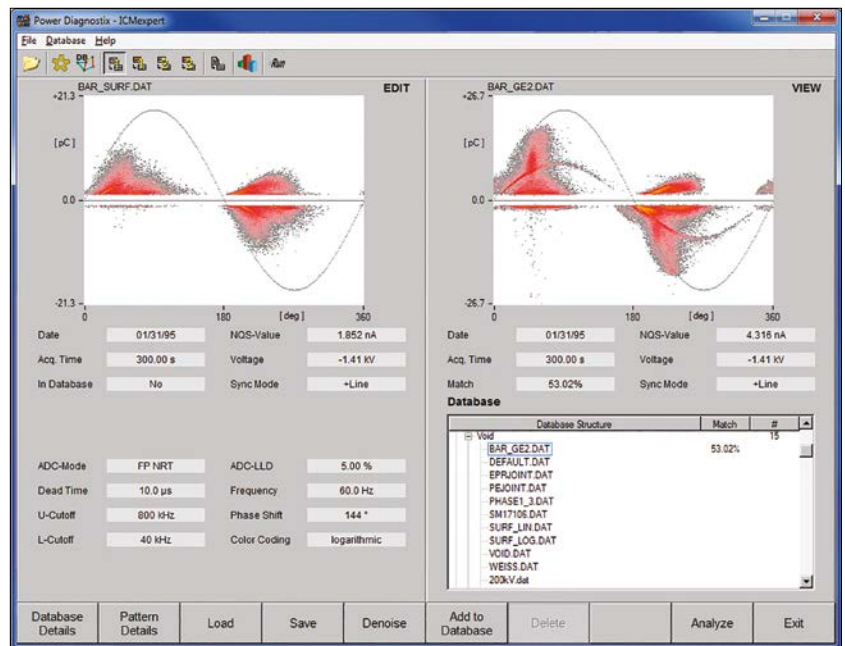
Power Diagnostix - ICMexpert

File Database Help

BAR_SURF.DAT
EDIT
+21.3
[pC]
0.0
-21.3
0
180
[deg]
360

BAR_GE2.DAT
VIEW
+26.7
[pC]
0.0
-26.7
0
180
[deg]
360

| Date | 01/31/95 | NQS-Value | 1.852 nA |
|---|---|---|---|
| Acq. Time | 300.00 s | Voltage | -1.41 kV |
| In Database | No | Sync Mode | +Line |

| Date | 01/31/95 | NQS-Value | 4.316 nA |
|---|---|---|---|
| Acq. Time | 300.00 s | Voltage | -1.41 kV |
| Match | 53.02% | Sync Mode | +Line |

| ADC-Mode | FP NRT | ADC-LLD | 5.00 % |
|---|---|---|---|
| Dead Time | 10.0 µs | Frequency | 60.0 Hz |
| U-Cutoff | 800 kHz | Phase Shift | 144 ° |
| L-Cutoff | 40 kHz | Color Coding | logarithmic |

Database

| Database Structure | Match | # |
|---|---|---|
| Void | | 15 |
| BAR_GE2.DAT | 53.02% | |
| DEFAULT.DAT | | |
| EPRJOINT.DAT | | |
| PEJOINT.DAT | | |
| PHASE1_3.DAT | | |
| SM17106.DAT | | |
| SURF_LIN.DAT | | |
| SURF_LOG.DAT | | |
| VOID.DAT | | |
| WEISS.DAT | | |
| 200kV.dat | | |

Database Details | Pattern Details | Load | Save | Denoise | Add to Database | Delete | Analyze | Exit